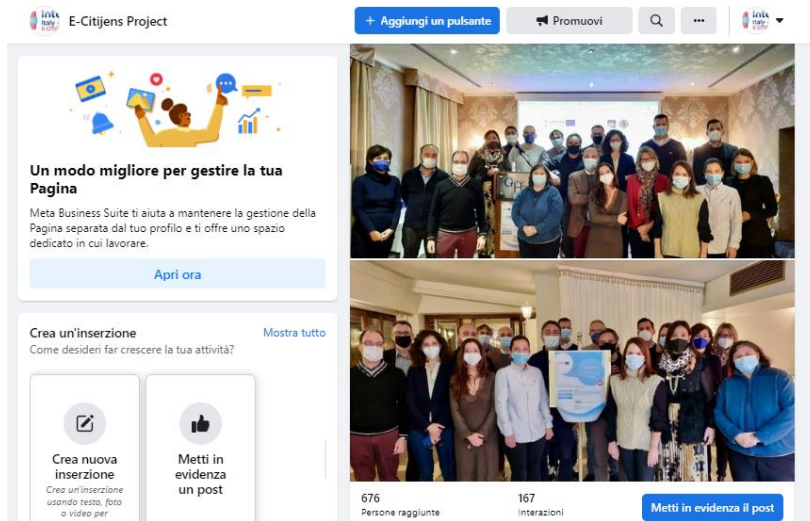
E-Citijens Project

+ Aggiungi un pulsante

Promuovi

...

Un modo migliore per gestire la tua Pagina

Meta Business Suite ti aiuta a mantenere la gestione della Pagina separata dal tuo profilo e ti offre uno spazio dedicato in cui lavorare.

Apri ora

Crea un'inserzione

Mostra tutto

Come desideri far crescere la tua attività?

Crea nuova inserzione

Crea un'inserzione usando testo, foto o video per

Metti in evidenza un post

676
Persone raggiunte

167
Interazioni

Metti in evidenza il post